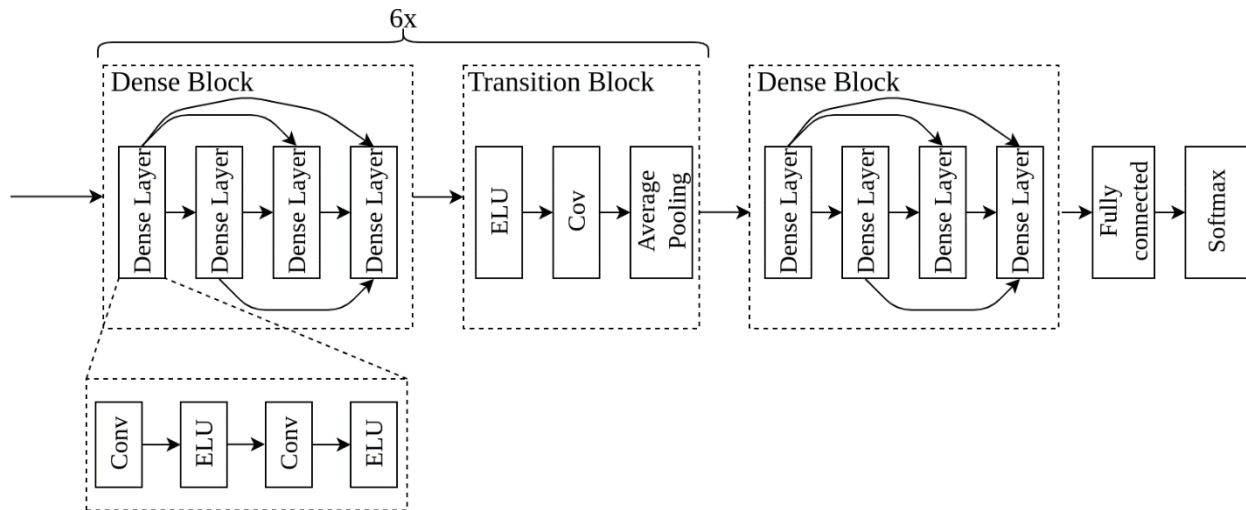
6x

Dense Block

Dense Layer

Dense Layer

Dense Layer

Dense Layer

Transition Block

ELU

Cov

Average Pooling

Dense Block

Dense Layer

Dense Layer

Dense Layer

Dense Layer

Fully connected

Softmax

Conv

ELU

Conv

ELU